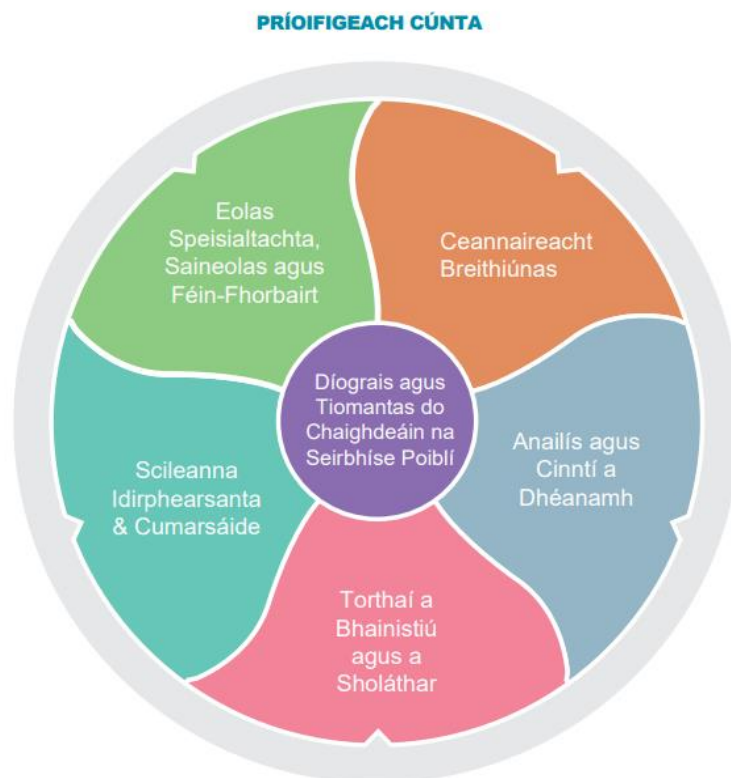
PRÍOIFIGEACH CÚNTA

Eolas Speisialtachta, Saineolas agus Féin-Fhorbairt

Ceannaireacht Breithiúnas

Díograis agus Tiomantas do Chaighdeáin na Seirbhíse Poiblí

Scileanna Idirphearsanta & Cumarsáide

Anailís agus Cinntí a Dhéanamh

Torthaí a Bhainistiú agus a Sholáthar